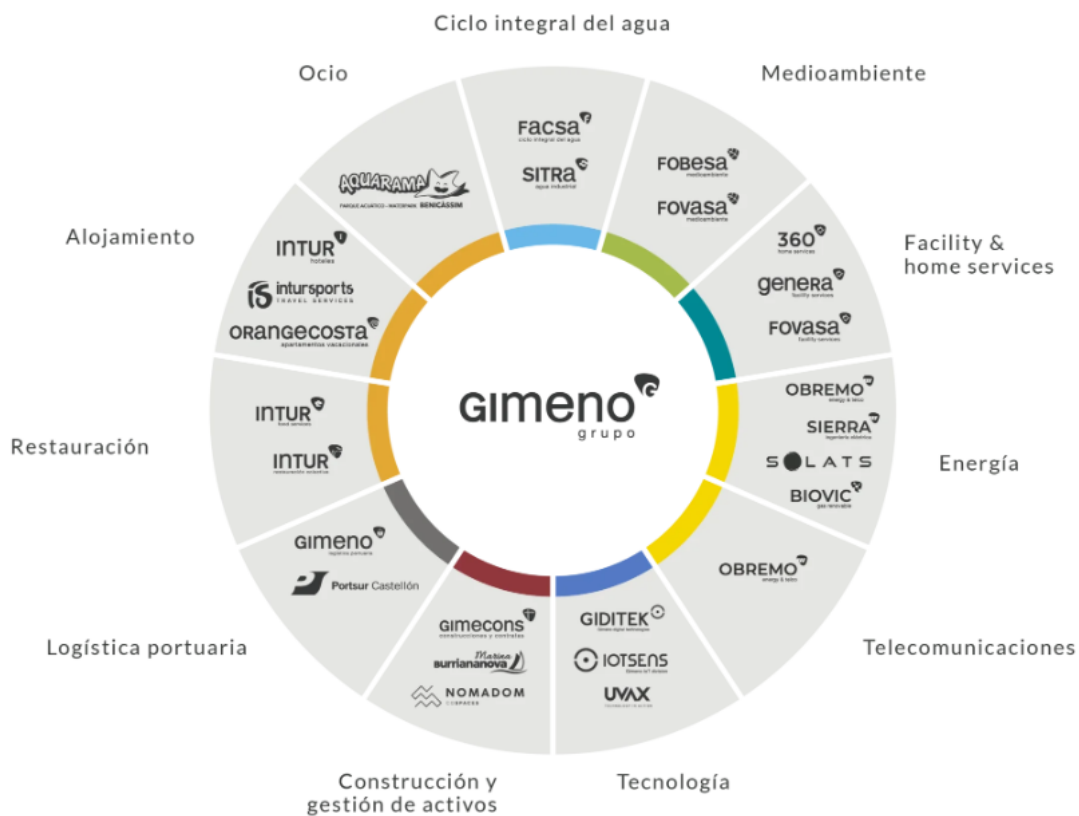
Ciclo integral del agua

facsa
ciclo integral del agua

SITRA
agua industrial

Medioambiente

FOBESA
medioambiente

FOVASA
medioambiente

Facility & home services

360
home services

genera
facility services

FOVASA
facility services

Energía

OBREMO
energy & telco

SIERRA
ingeniería eléctrica

SOLATS

BIOVIC
gas renovable

Telecomunicaciones

OBREMO
energy & telco

Tecnología

GIDITEK

IOTSENS

UVAX

Construcción y gestión de activos

GIMECONS
construcciones y contratas

Marina burriananova

NOMADOM
COSPACES

Logística portuaria

GIMENO
logística portuaria

Portsur Castellón

Restauración

INTUR
food services

INTUR
restauración colectiva

Alojamiento

INTUR
hoteles

intursports
TRAVEL SERVICES

ORANGECOSTA
apartamentos vacacionales

Ocio

AQUARAMA
PARQUE ACUÁTICO · WATERPARK BENICÀSSIM

GIMENO
grupo